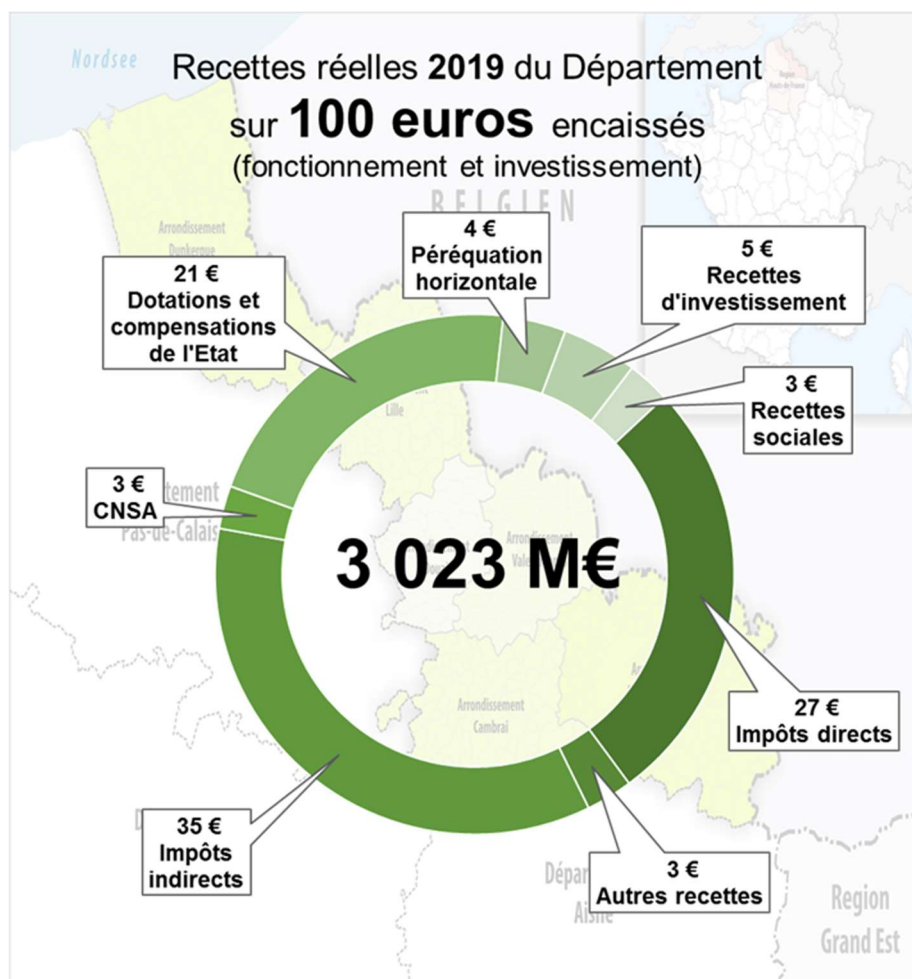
Nordsee

Recettes réelles 2019 du Département sur 100 euros encaissés (fonctionnement et investissement)

BELGIEN

Arrondissement Dunkerque

4 € Péréquation horizontale

5 € Recettes d'investissement

21 € Dotations et compensations de l'Etat

Lille

3 € Recettes sociales

3 € CNSA

Département Pas-de-Calais

3 023 M€

Arrondissement Valenciennes

Arrondissement Cambrai

27 € Impôts directs

35 € Impôts indirects

3 € Autres recettes

Département Aisne

Region Grand Est